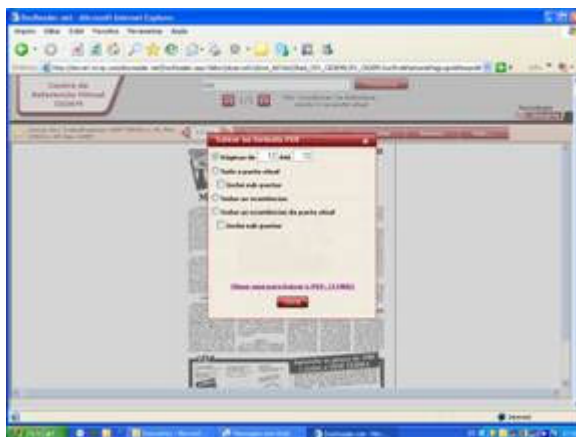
DocReader.net - Microsoft Internet Explorer

Arquivo Editar Exibir Favoritos Ferramentas Ajuda

Centro de Referência Virtual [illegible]

Salvar ou Imprimir PDF

Páginas de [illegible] até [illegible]

Toda a parte atual

Incluir sub-partes

Todas as ocorrências

Todas as ocorrências da parte atual

Incluir sub-partes

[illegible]

Internet